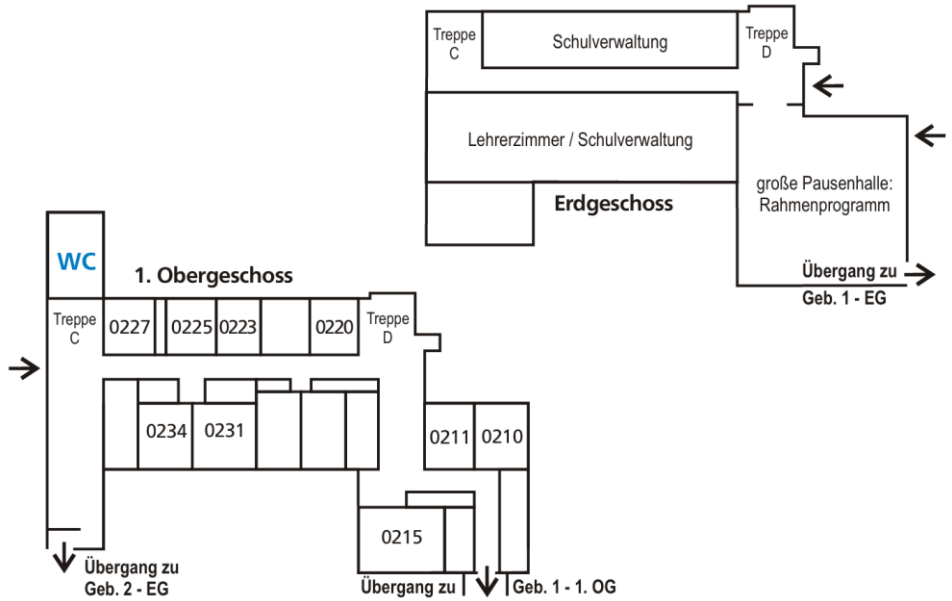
Treppe C

Schulverwaltung

Treppe D

Lehrerzimmer / Schulverwaltung

große Pausenhalle: Rahmenprogramm

Erdgeschoss

Übergang zu Geb. 1 - EG

WC

1. Obergeschoss

Treppe C

0227

0225

0223

0220

Treppe D

0234

0231

0211

0210

0215

Übergang zu Geb. 2 - EG

Übergang zu Geb. 1 - 1. OG